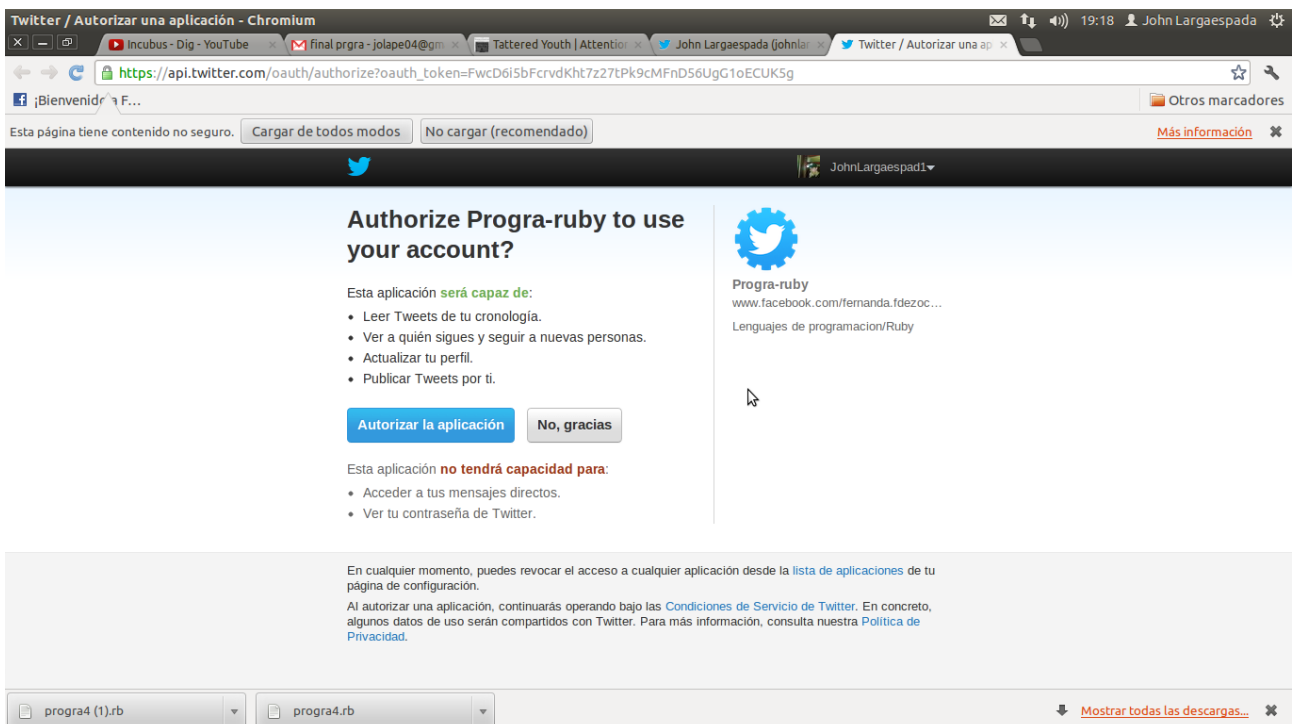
Twitter / Autorizar una aplicación - Chromium

19:18 John Largaespada

Incubus - Dig - YouTube
final prgra - jolape04@gm
Tattered Youth | Attentio
John Largaespada (johnlar
Twitter / Autorizar una ap

https://api.twitter.com/oauth/authorize?oauth_token=FwcD6i5bFcrvdKht7z27tPk9cMFnD56UgG1oECUK5g

¡Bienvenid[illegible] F...

Otros marcadores

Esta página tiene contenido no seguro. Cargar de todos modos No cargar (recomendado) Más información

JohnLargaespad1

Authorize Progra-ruby to use your account?

Esta aplicación será capaz de:

- Leer Tweets de tu cronología.
- Ver a quién sigues y seguir a nuevas personas.
- Actualizar tu perfil.
- Publicar Tweets por ti.

Autorizar la aplicación No, gracias

Esta aplicación no tendrá capacidad para:

- Acceder a tus mensajes directos.
- Ver tu contraseña de Twitter.

Progra-ruby
www.facebook.com/fernanda.fdezoc...
Lenguajes de programacion/Ruby

En cualquier momento, puedes revocar el acceso a cualquier aplicación desde la lista de aplicaciones de tu página de configuración.

Al autorizar una aplicación, continuarás operando bajo las Condiciones de Servicio de Twitter. En concreto, algunos datos de uso serán compartidos con Twitter. Para más información, consulta nuestra Política de Privacidad.

progra4 (1).rb
progra4.rb
Mostrar todas las descargas...